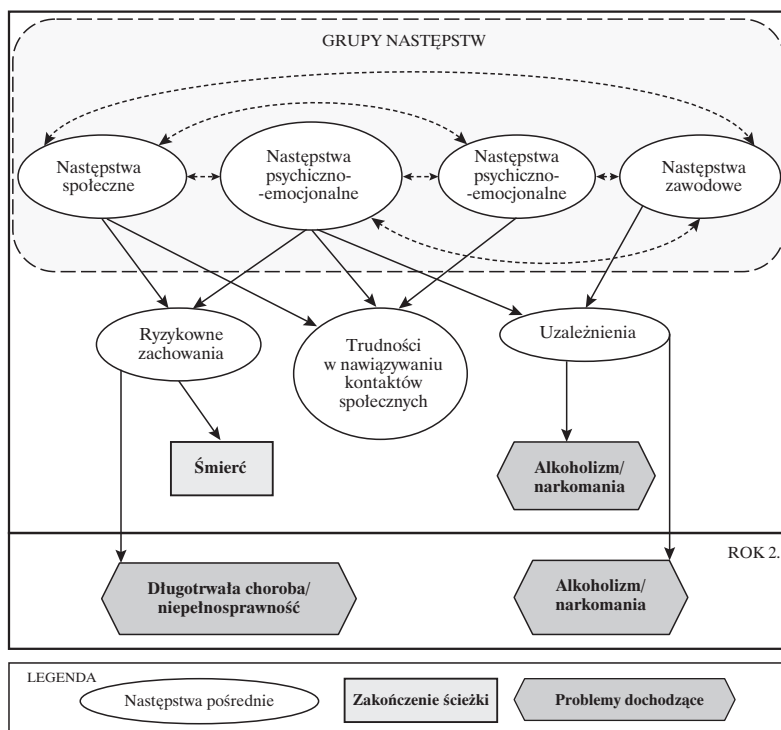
GRUPY NASTĘPSTW

Następstwa społeczne

Następstwa psychiczno-emocjonalne

Następstwa psychiczno-emocjonalne

Następstwa zawodowe

Ryzykowne zachowania

Trudności w nawiązywaniu kontaktów społecznych

Uzależnienia

Śmierć

Alkoholizm/ narkomania

ROK 2.

Długotrwała choroba/ niepełnosprawność

Alkoholizm/ narkomania

LEGENDA

Następstwa pośrednie

Zakończenie ścieżki

Problemy dochodzące